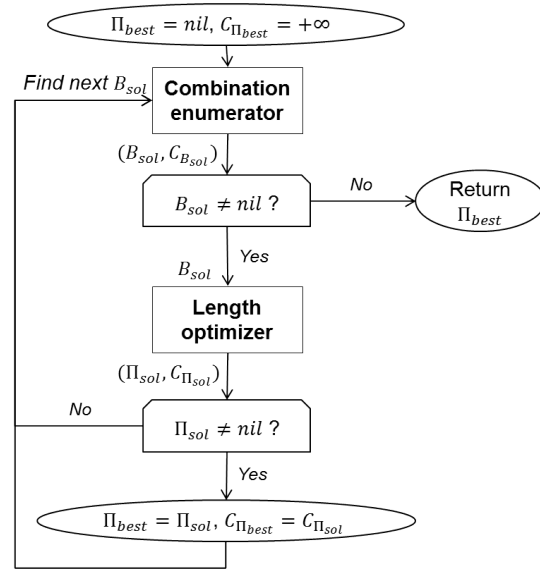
$\Pi_{best} = nil$, $C_{\Pi_{best}} = +\infty$

*Find next* $B_{sol}$

**Combination enumerator**

$(B_{sol}, C_{B_{sol}})$

$B_{sol} \neq nil$ ?

*No*

Return $\Pi_{best}$

*Yes*

$B_{sol}$

**Length optimizer**

$(\Pi_{sol}, C_{\Pi_{sol}})$

*No*

$\Pi_{sol} \neq nil$ ?

*Yes*

$\Pi_{best} = \Pi_{sol}$, $C_{\Pi_{best}} = C_{\Pi_{sol}}$